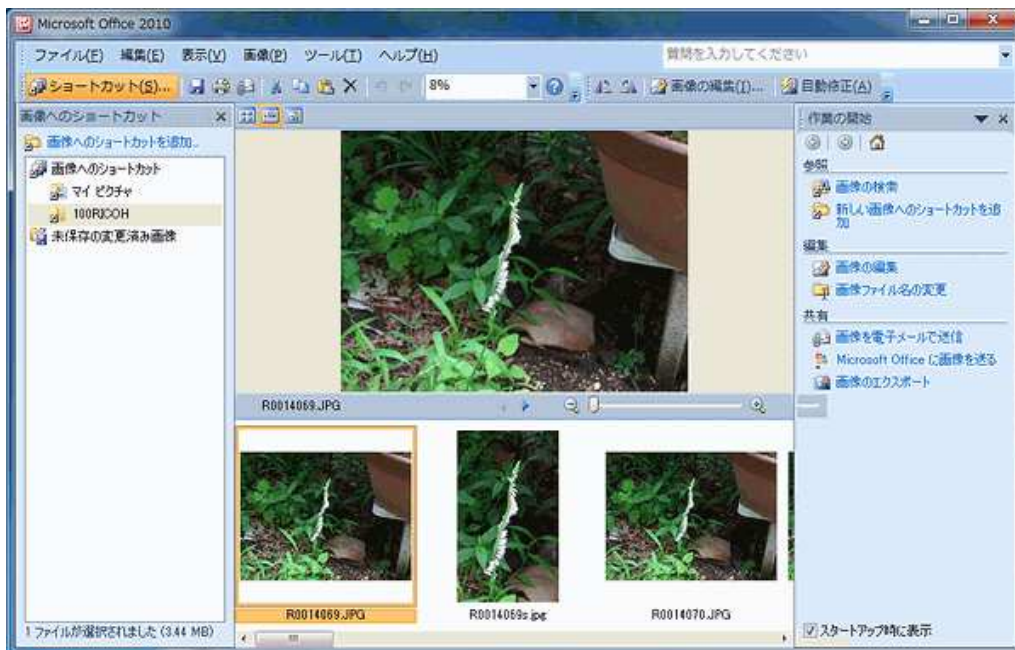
Microsoft Office 2010

ファイル(F) 編集(E) 表示(V) 画像(P) ツール(T) ヘルプ(H)

質問を入力してください

ショートカット(S)... 8% 画像の編集(I)... 自動修正(A)

画像へのショートカット

画像へのショートカットを追加...

画像へのショートカット

マイ ピクチャ

100RICOH

未保存の変更済み画像

R0014069.JPG

R0014069.JPG

R0014069s.jpg

R0014070.JPG

1 ファイルが選択されました (3.44 MB)

作業の開始

参照

画像の検索

新しい画像へのショートカットを追加

編集

画像の編集

画像ファイル名の変更

共有

画像を電子メールで送信

Microsoft Office に画像を送る

画像のエクスポート

スタートアップ時に表示